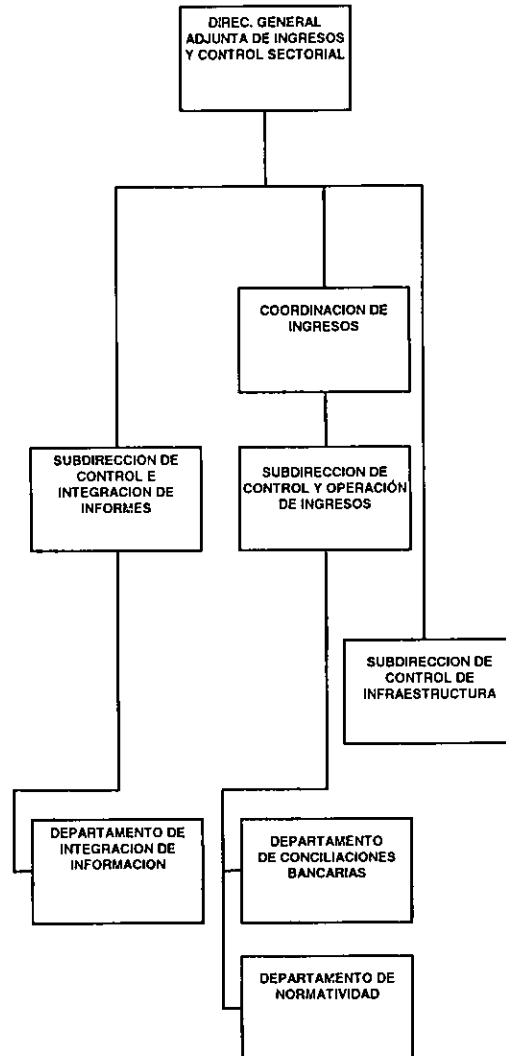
DIREC. GENERAL ADJUNTA DE INGRESOS Y CONTROL SECTORIAL

COORDINACION DE INGRESOS

SUBDIRECCION DE CONTROL E INTEGRACION DE INFORMES

SUBDIRECCION DE CONTROL Y OPERACIÓN DE INGRESOS

SUBDIRECCION DE CONTROL DE INFRAESTRUCTURA

DEPARTAMENTO DE INTEGRACION DE INFORMACION

DEPARTAMENTO DE CONCILIACIONES BANCARIAS

DEPARTAMENTO DE NORMATIVIDAD